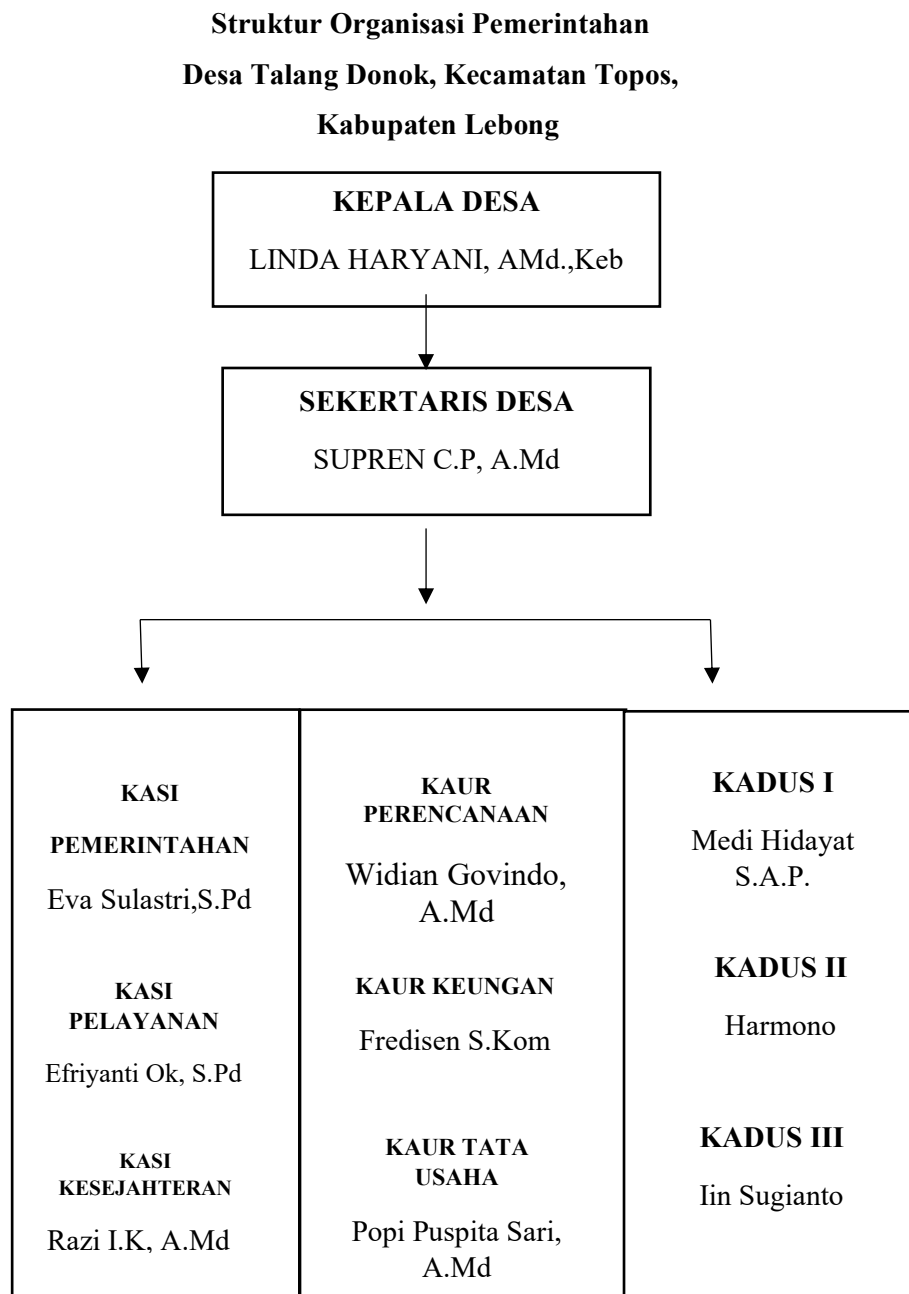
Struktur Organisasi Pemerintahan

Desa Talang Donok, Kecamatan Topos,

Kabupaten Lebong

KEPALA DESA

LINDA HARYANI, AMd.,Keb

SEKERTARIS DESA

SUPREN C.P, A.Md

KASI PEMERINTAHAN

Eva Sulastri,S.Pd

KASI PELAYANAN

Efriyanti Ok, S.Pd

KASI KESEJAHTERAN

Razi I.K, A.Md

KAUR PERENCANAAN

Widian Govindo, A.Md

KAUR KEUNGAN

Fredisen S.Kom

KAUR TATA USAHA

Popi Puspita Sari, A.Md

KADUS I

Medi Hidayat S.A.P.

KADUS II

Harmono

KADUS III

Iin Sugianto